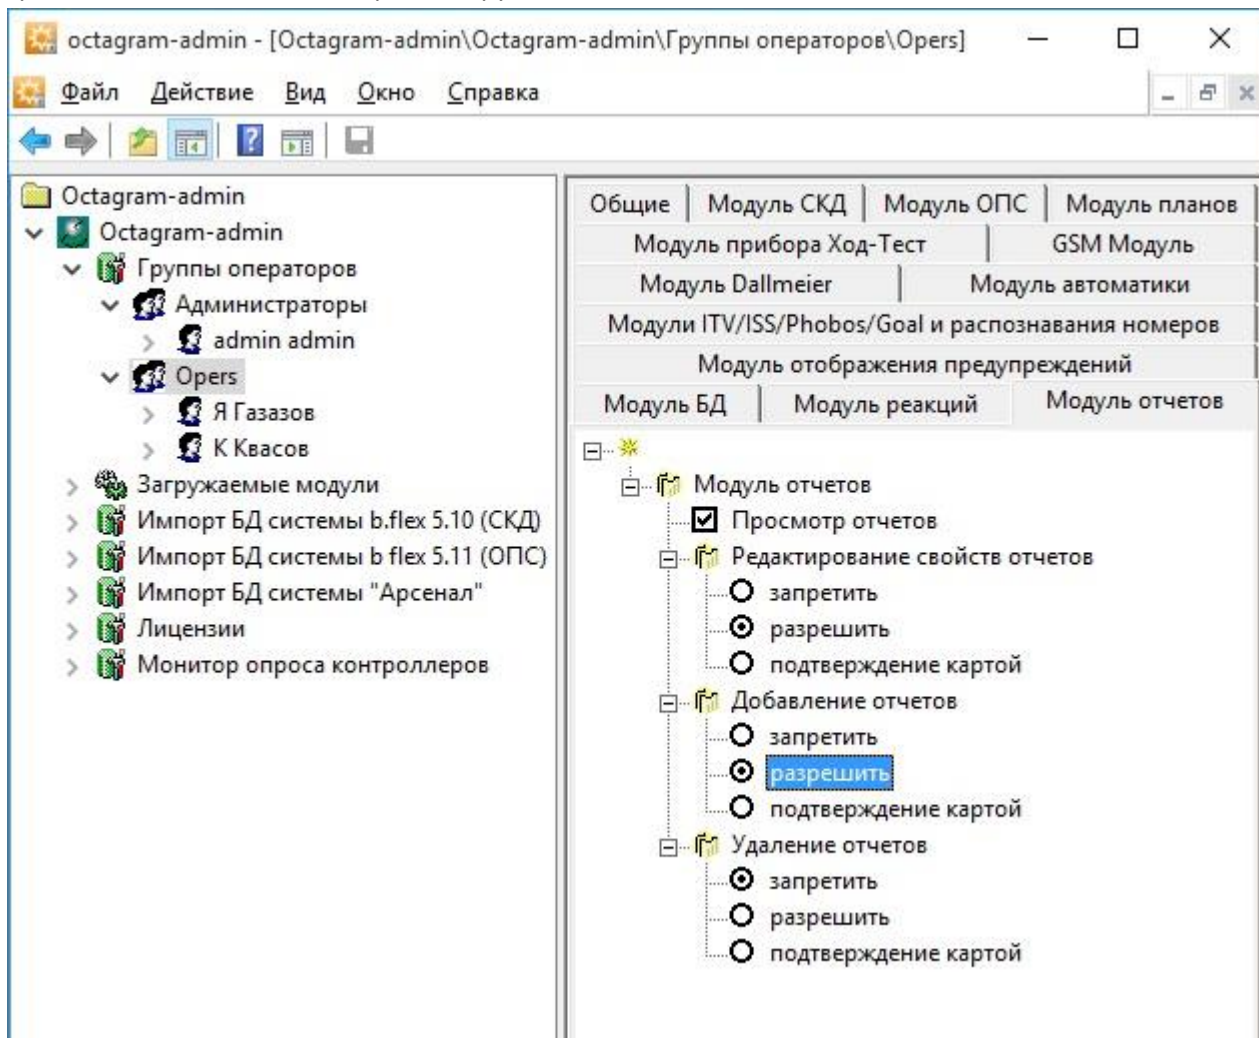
octagram-admin - [Octagram-admin\Octagram-admin\Группы операторов\Opers]

Файл Действие Вид Окно Справка

Octagram-admin
Octagram-admin
Группы операторов
Администраторы
admin admin
Opers
Я Газазов
К Квасов
Загружаемые модули
Импорт БД системы b.flex 5.10 (СКД)
Импорт БД системы b flex 5.11 (ОПС)
Импорт БД системы "Арсенал"
Лицензии
Монитор опроса контроллеров

Общие | Модуль СКД | Модуль ОПС | Модуль планов
Модуль прибора Ход-Тест | GSM Модуль
Модуль Dallmeier | Модуль автоматики
Модули ITV/ISS/Phobos/Goal и распознавания номеров
Модуль отображения предупреждений
Модуль БД | Модуль реакций | Модуль отчетов

Модуль отчетов
Просмотр отчетов
Редактирование свойств отчетов
запретить
разрешить
подтверждение картой
Добавление отчетов
запретить
разрешить
подтверждение картой
Удаление отчетов
запретить
разрешить
подтверждение картой